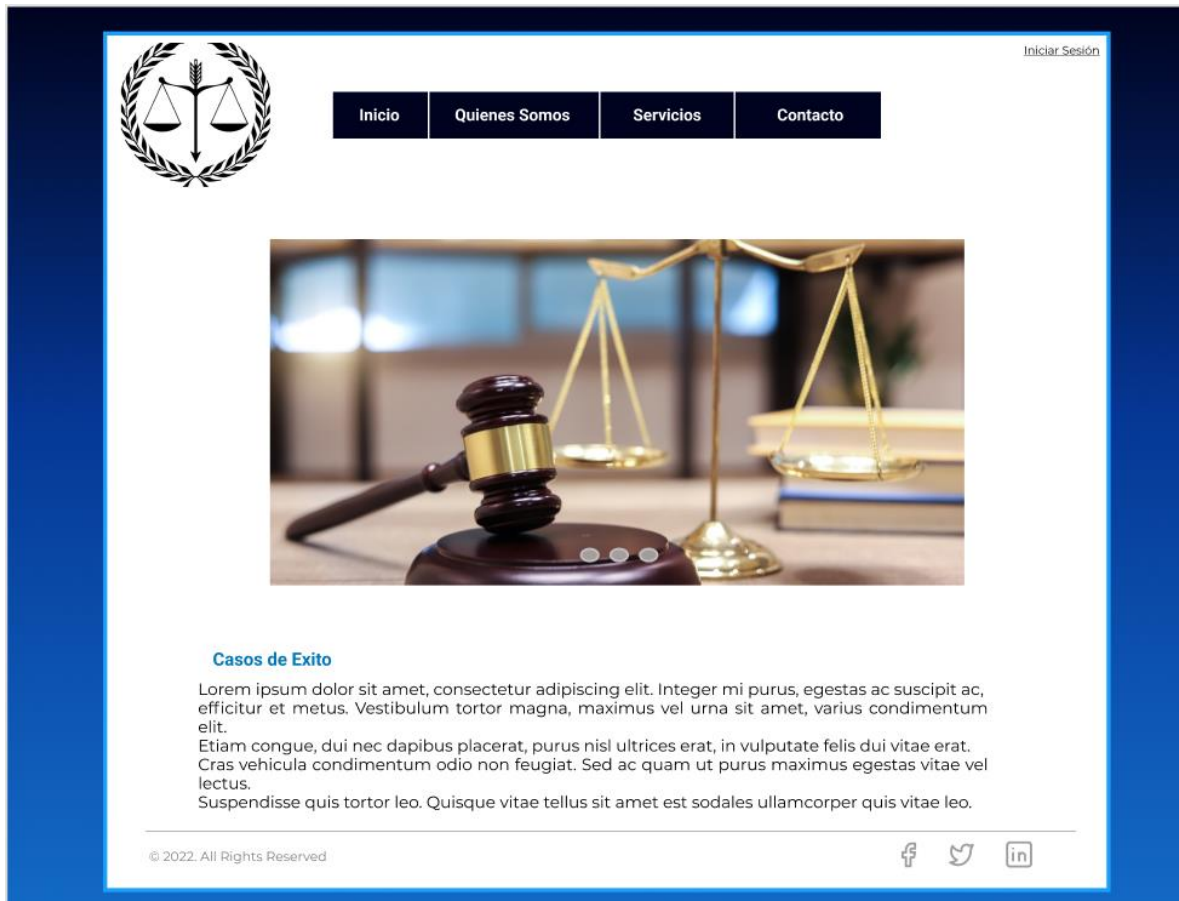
Iniciar Sesión

Inicio | Quienes Somos | Servicios | Contacto

Casos de Exito

Lorem ipsum dolor sit amet, consectetur adipiscing elit. Integer mi purus, egestas ac suscipit ac, efficitur et metus. Vestibulum tortor magna, maximus vel urna sit amet, varius condimentum elit.
Etiam congue, dui nec dapibus placerat, purus nisl ultrices erat, in vulputate felis dui vitae erat. Cras vehicula condimentum odio non feugiat. Sed ac quam ut purus maximus egestas vitae vel lectus.
Suspendisse quis tortor leo. Quisque vitae tellus sit amet est sodales ullamcorper quis vitae leo.

© 2022. All Rights Reserved